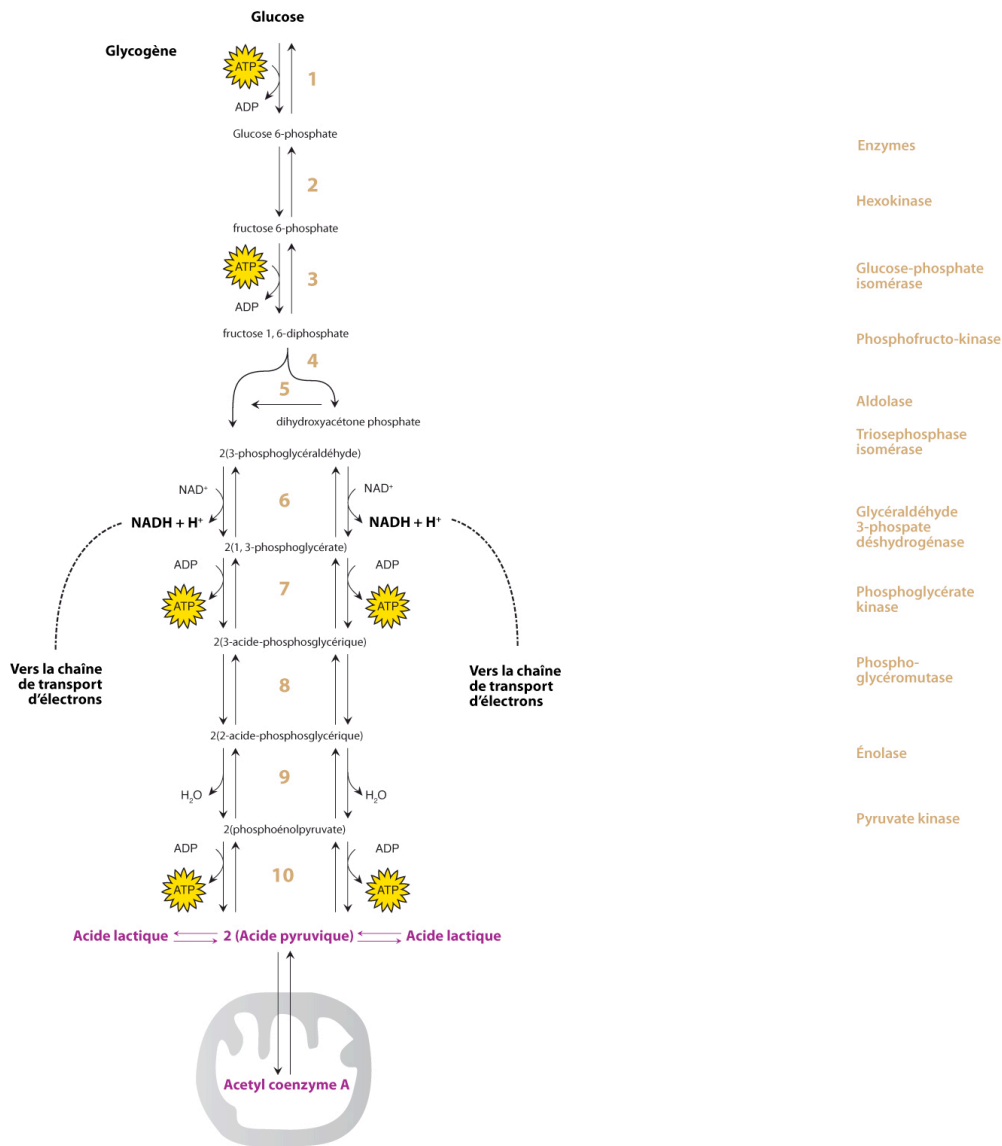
Glucose

Glycogène

ATP

ADP

1

Glucose 6-phosphate

2

fructose 6-phosphate

ATP

ADP

3

fructose 1, 6-diphosphate

4

5

dihydroxyacétone phosphate

2(3-phosphoglycéraldéhyde)

NAD+

NAD+

6

NADH + H+

NADH + H+

2(1, 3-phosphoglycérate)

ADP

ADP

ATP

7

ATP

2(3-acide-phosphosglycérique)

Vers la chaîne de transport d'électrons

8

Vers la chaîne de transport d'électrons

2(2-acide-phosphosglycérique)

9

$H_2O$

$H_2O$

2(phosphoénolpyruvate)

ADP

ADP

ATP

10

ATP

Acide lactique

2 (Acide pyruvique)

Acide lactique

Acetyl coenzyme A

Enzymes

Hexokinase

Glucose-phosphate isomérase

Phosphofructo-kinase

Aldolase

Triosephosphase isomérase

Glycéraldéhyde 3-phospate déshydrogénase

Phosphoglycérate kinase

Phospho-glycéromutase

Énolase

Pyruvate kinase